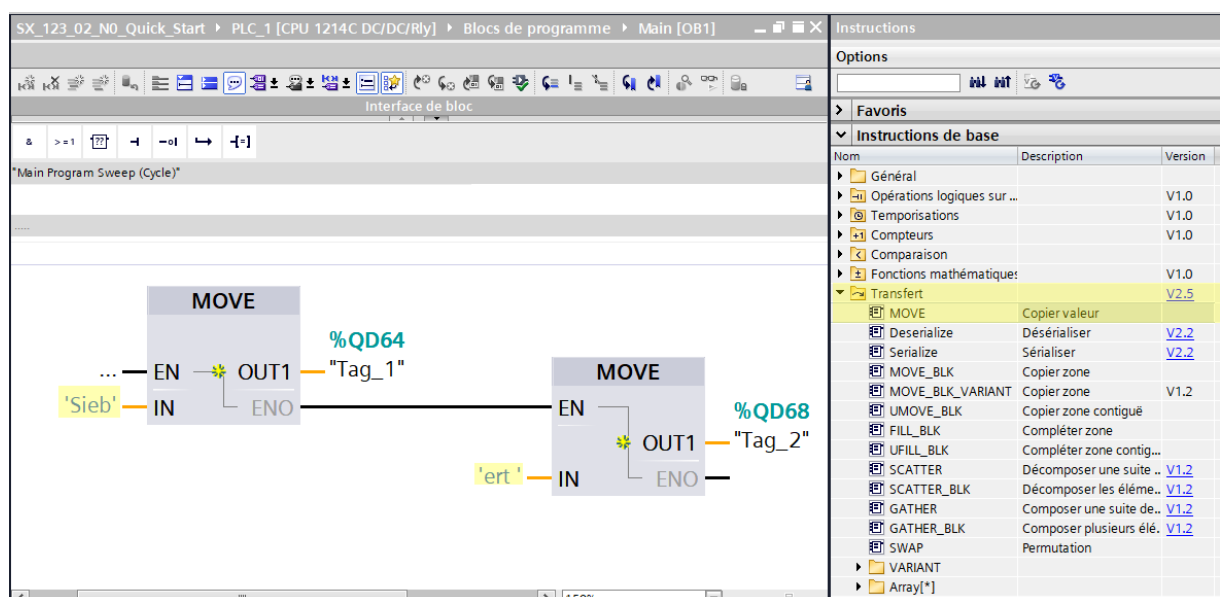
SX_123_02_N0_Quick_Start ▸ PLC_1 [CPU 1214C DC/DC/Rly] ▸ Blocs de programme ▸ Main [OB1]

Interface de bloc

& >=1 [??] ⊣ ⊣/⊢ ↦ -[=]

"Main Program Sweep (Cycle)"

MOVE

%QD64

... EN OUT1 "Tag_1"

'Sieb' IN ENO

MOVE

EN %QD68

OUT1 "Tag_2"

'ert ' IN ENO

Instructions

Options

Favoris

Instructions de base

| Nom | Description | Version |
|---|---|---|
| Général | | |
| Opérations logiques sur ... | | V1.0 |
| Temporisations | | V1.0 |
| Compteurs | | V1.0 |
| Comparaison | | |
| Fonctions mathématiques | | V1.0 |
| Transfert | | V2.5 |
| MOVE | Copier valeur | |
| Deserialize | Désérialiser | V2.2 |
| Serialize | Sérialiser | V2.2 |
| MOVE_BLK | Copier zone | |
| MOVE_BLK_VARIANT | Copier zone | V1.2 |
| UMOVE_BLK | Copier zone contiguë | |
| FILL_BLK | Compléter zone | |
| UFILL_BLK | Compléter zone contig... | |
| SCATTER | Décomposer une suite ... | V1.2 |
| SCATTER_BLK | Décomposer les éléme... | V1.2 |
| GATHER | Composer une suite de... | V1.2 |
| GATHER_BLK | Composer plusieurs élé... | V1.2 |
| SWAP | Permutation | |
| VARIANT | | |
| Array[*] | | |